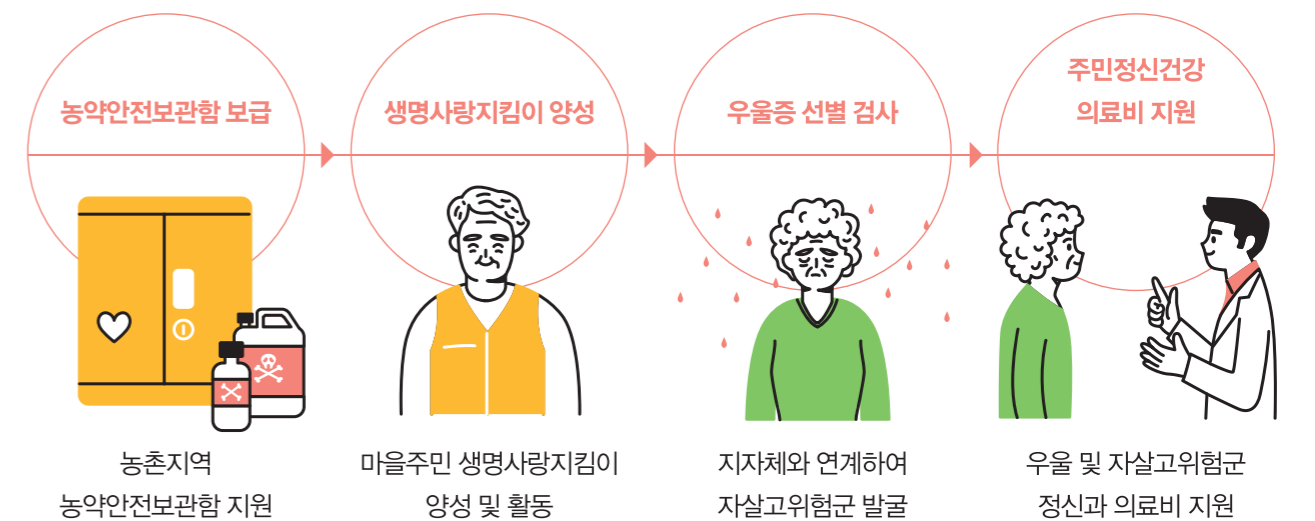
농약안전보관함 보급

농촌지역
농약안전보관함 지원

생명사랑지킴이 양성

마을주민 생명사랑지킴이
양성 및 활동

우울증 선별 검사

지자체와 연계하여
자살고위험군 발굴

주민정신건강
의료비 지원

우울 및 자살고위험군
정신과 의료비 지원